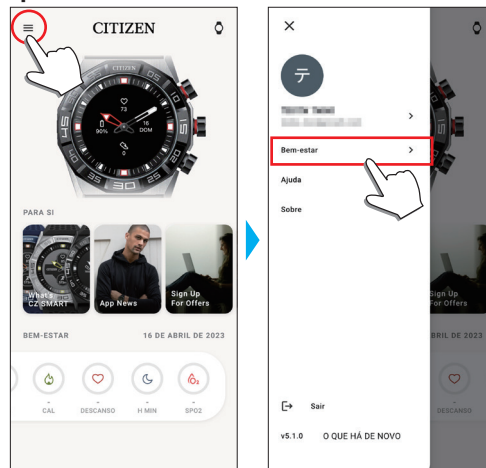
CITIZEN

CITIZEN

73

16

90%

DOM

PARA SI

What's CZ SMART

App News

Sign Up For Offers

BEM-ESTAR

16 DE ABRIL DE 2023

CAL

DESCANSO

H MIN

SPO2

×

テ

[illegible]

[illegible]

>

Bem-estar

>

Ajuda

Sobre

Sign Up For Offers

BRIL DE 2023

DESCANSO

Sair

v5.1.0

O QUE HÁ DE NOVO